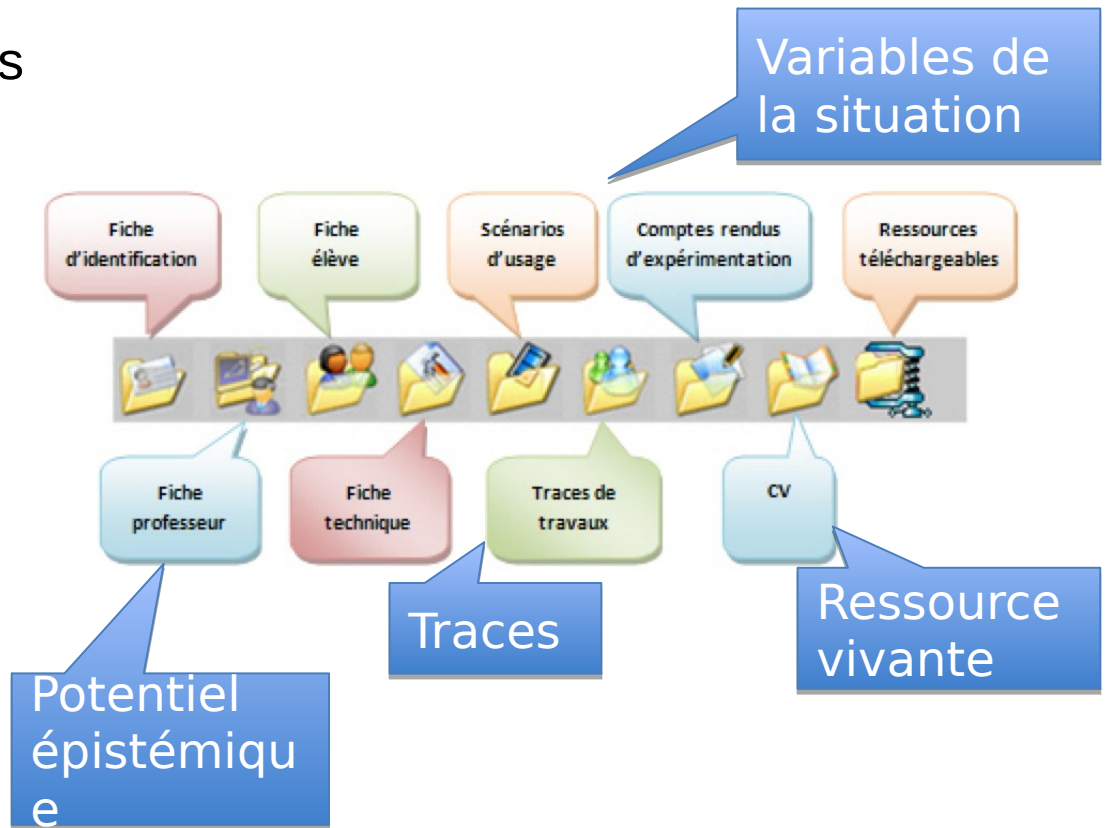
s

Variables de la situation

Fiche d'identification

Fiche élève

Scénarios d'usage

Comptes rendus d'expérimentation

Ressources téléchargeables

Fiche professeur

Fiche technique

Traces de travaux

CV

Traces

Ressource vivante

Potentiel épistémiqu e